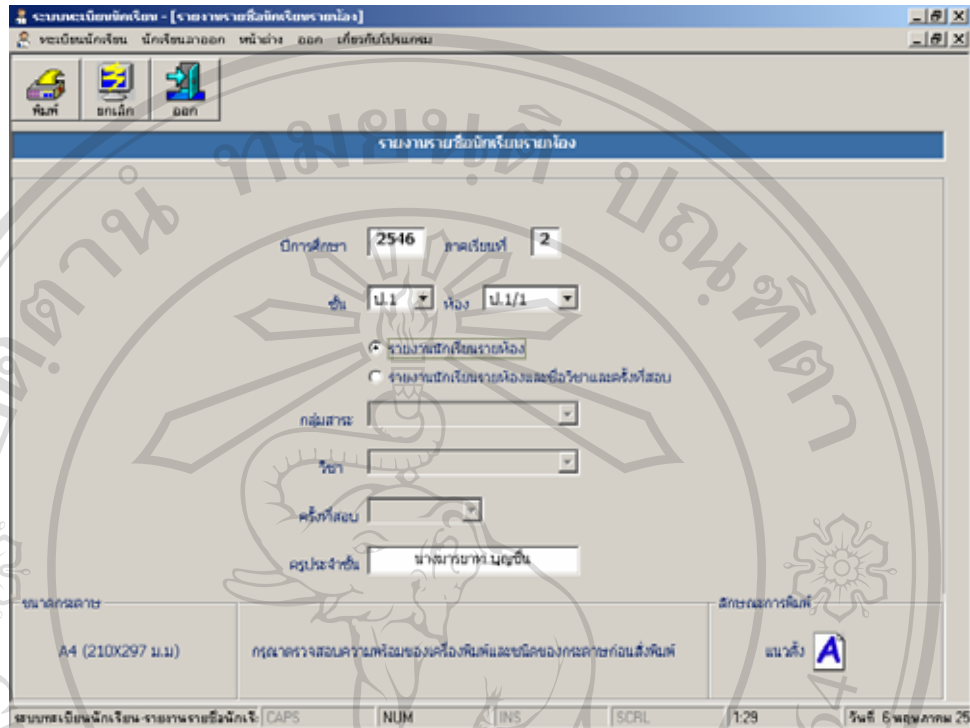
ระบบทะเบียนนักเรียน - [รายงานรายชื่อนักเรียนรายห้อง]

ทะเบียนนักเรียน นักเรียนลาออก หน้าต่าง ออก เกี่ยวกับโปรแกรม

พิมพ์ ยกเลิก ออก

รายงานรายชื่อนักเรียนรายห้อง

ปีการศึกษา 2546 ภาคเรียนที่ 2

ชั้น ป.1 ห้อง ป.1/1

รายงานนักเรียนรายห้อง

รายงานนักเรียนรายห้องและชื่อวิชาและครั้งที่สอบ

กลุ่มสาระ

วิชา

ครั้งที่สอบ

ครูประจำชั้น นางสาวรยาห์ บุญชื่น

ขนาดกระดาษ

A4 (210X297 ม.ม)

กรุณาตรวจสอบความพร้อมของเครื่องพิมพ์และชนิดของกระดาษก่อนสั่งพิมพ์

ลักษณะการพิมพ์

แนวตั้ง A

ระบบทะเบียนนักเรียน-รายงานรายชื่อนักเรี CAPS NUM INS SCRL 1:29 วันที่ 6 พฤษภาคม 25